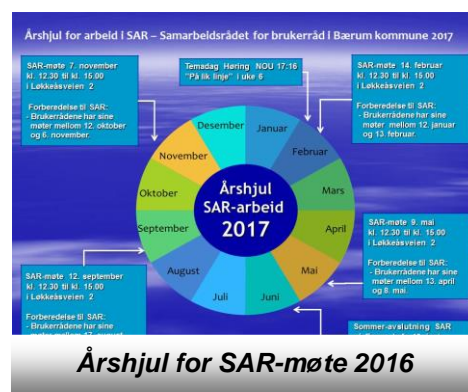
Årshjul for arbeid i SAR – Samarbeidsrådet for brukerråd i Bærum kommune 2017

SAR-møte 7. november kl. 12.30 til kl. 15.00 i Løkkeåsveien 2

Forberedelse til SAR: - Brukerrådene har sine møter mellom 12. oktober og 6. november.

Temadag Høring NOU 17:16 "På lik linje" i uke 6

SAR-møte 14. februar kl. 12.30 til kl. 15.00 i Løkkeåsveien 2

Forberedelse til SAR: - Brukerrådene har sine møter mellom 12. januar og 13. februar.

Desember
Januar
Februar
November
Mars
Oktober
April
September
Mai
August
Juni
Juli

Årshjul SAR-arbeid 2017

SAR-møte 9. mai kl. 12.30 til kl. 15.00 i Løkkeåsveien 2

Forberedelse til SAR: - Brukerrådene har sine møter mellom 13. april og 8. mai.

SAR-møte 12. september kl. 12.30 til kl. 15.00 i Løkkeåsveien 2

Forberedelse til SAR: - Brukerrådene har sine møter mellom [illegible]

Sommer-avslutning SAR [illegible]

Årshjul for SAR-møte 2016